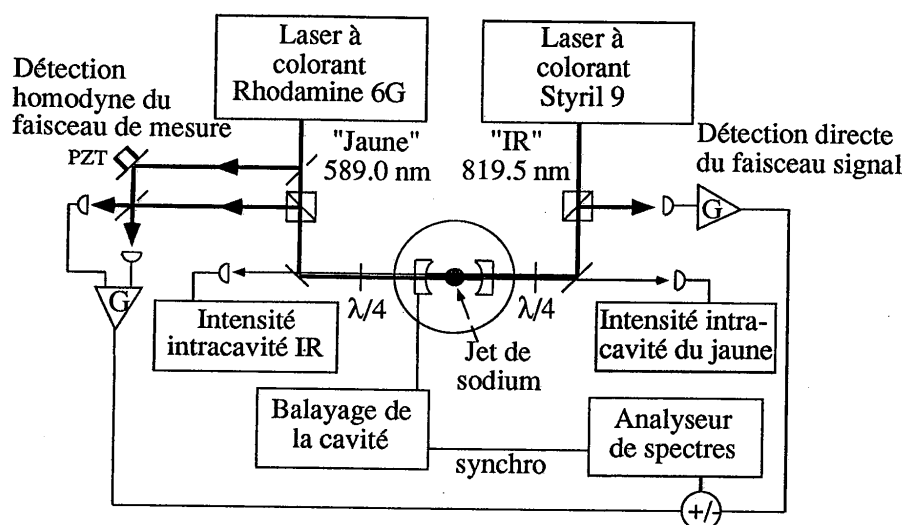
Laser à colorant Rhodamine 6G

Laser à colorant Styril 9

Détection homodyne du faisceau de mesure

"Jaune" 589.0 nm

"IR" 819.5 nm

Détection directe du faisceau signal

PZT

G

G

$\lambda/4$

$\lambda/4$

Intensité intracavité IR

Jet de sodium

Intensité intracavité du jaune

Balayage de la cavité

Analyseur de spectres

synchro

+/-